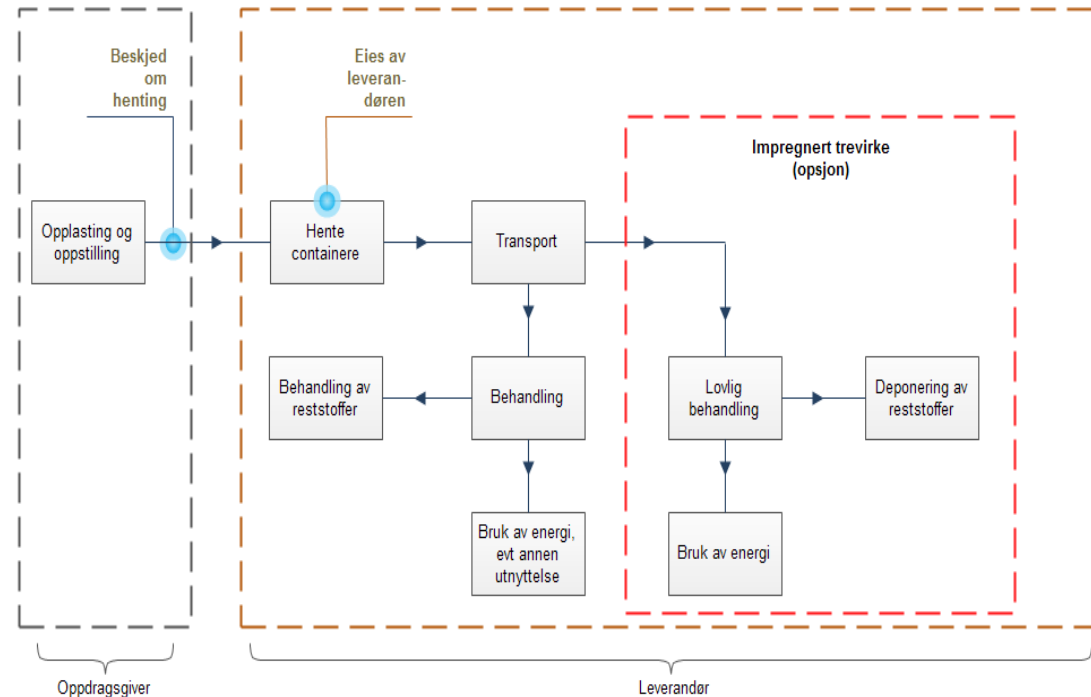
Beskjed om henting

Eies av leverandøren

Impregnert trevirke (opsjon)

Opplasting og oppstilling

Hente containere

Transport

Behandling av reststoffer

Behandling

Lovlig behandling

Deponering av reststoffer

Bruk av energi, evt annen utnyttelse

Bruk av energi

Oppdragsgiver

Leverandør